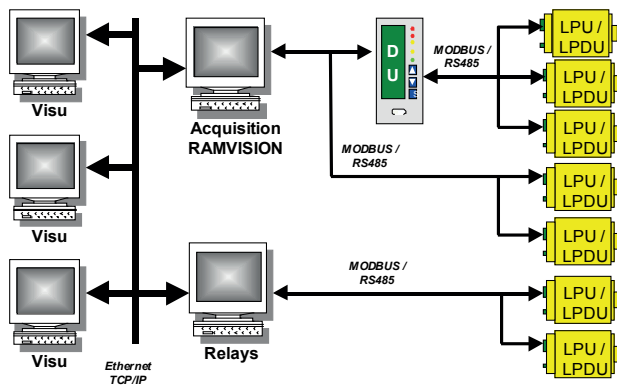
Visu

Visu

Visu

Acquisition RAMVISION

Relays

Ethernet TCP/IP

D U

MODBUS / RS485

MODBUS / RS485

MODBUS / RS485

LPU / LPDU

LPU / LPDU

LPU / LPDU

LPU / LPDU

LPU / LPDU

LPU / LPDU

LPU / LPDU